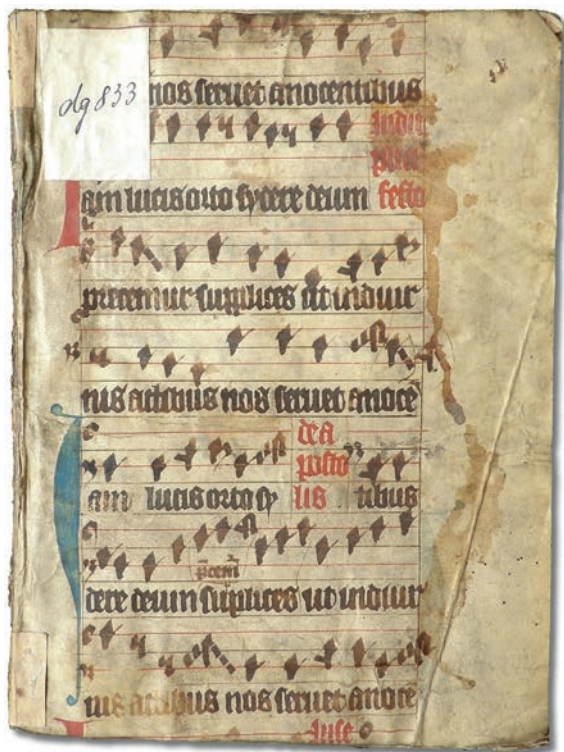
dg 833

nos servet innocentibus

Iam lucis orto sydere deum

precemur supplices ut in diur

nis actibus nos servet innocē

Iam lucis orto sy

dere deum supplices ut in diur

nis actibus nos servet innoce

In di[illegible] pl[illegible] festo

dea posto lus tibus

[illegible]

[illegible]